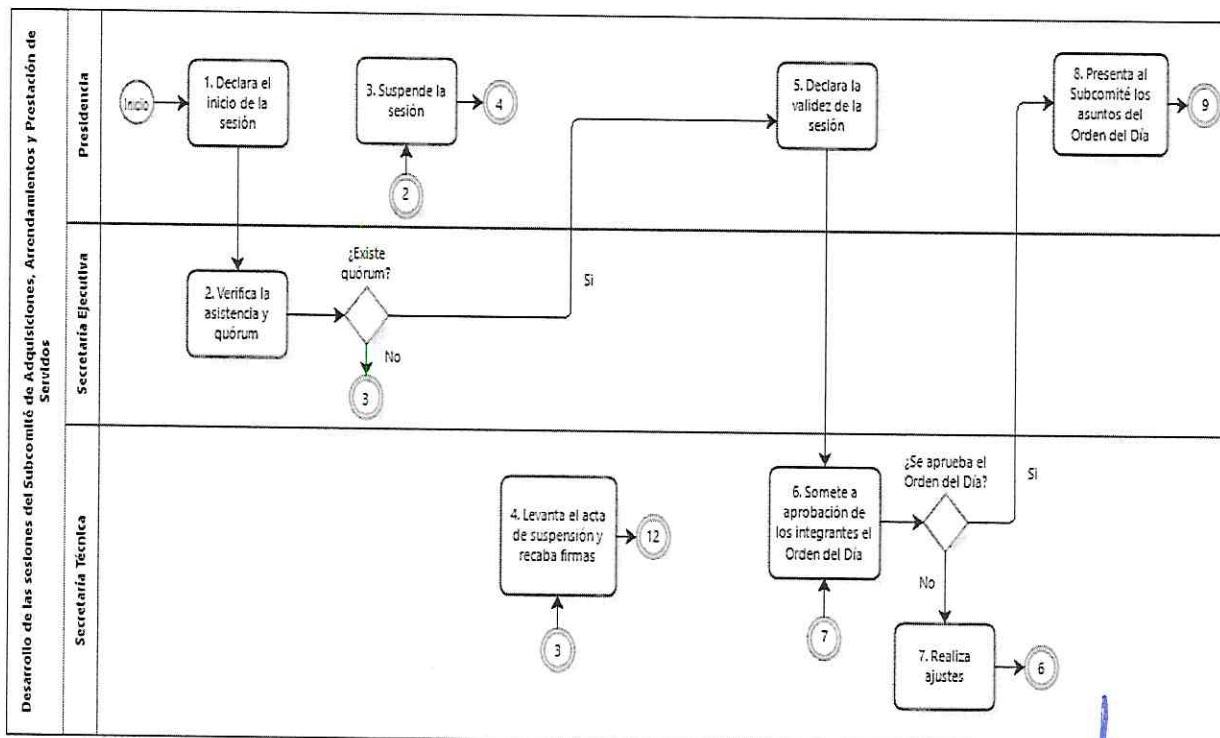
Desarrollo de las sesiones del Subcomité de Adquisiciones, Arrendamientos y Prestación de Servicios

Presidencia

Inicio

1. Declara el inicio de la sesión

3. Suspende la sesión

4

2

5. Declara la validez de la sesión

8. Presenta al Subcomité los asuntos del Orden del Día

9

Secretaría Ejecutiva

2. Verifica la asistencia y quórum

¿Existe quórum?

Si

No

3

Secretaría Técnica

4. Levanta el acta de suspensión y recaba firmas

12

3

6. Somete a aprobación de los integrantes el Orden del Día

7

¿Se aprueba el Orden del Día?

Si

No

7. Realiza ajustes

6